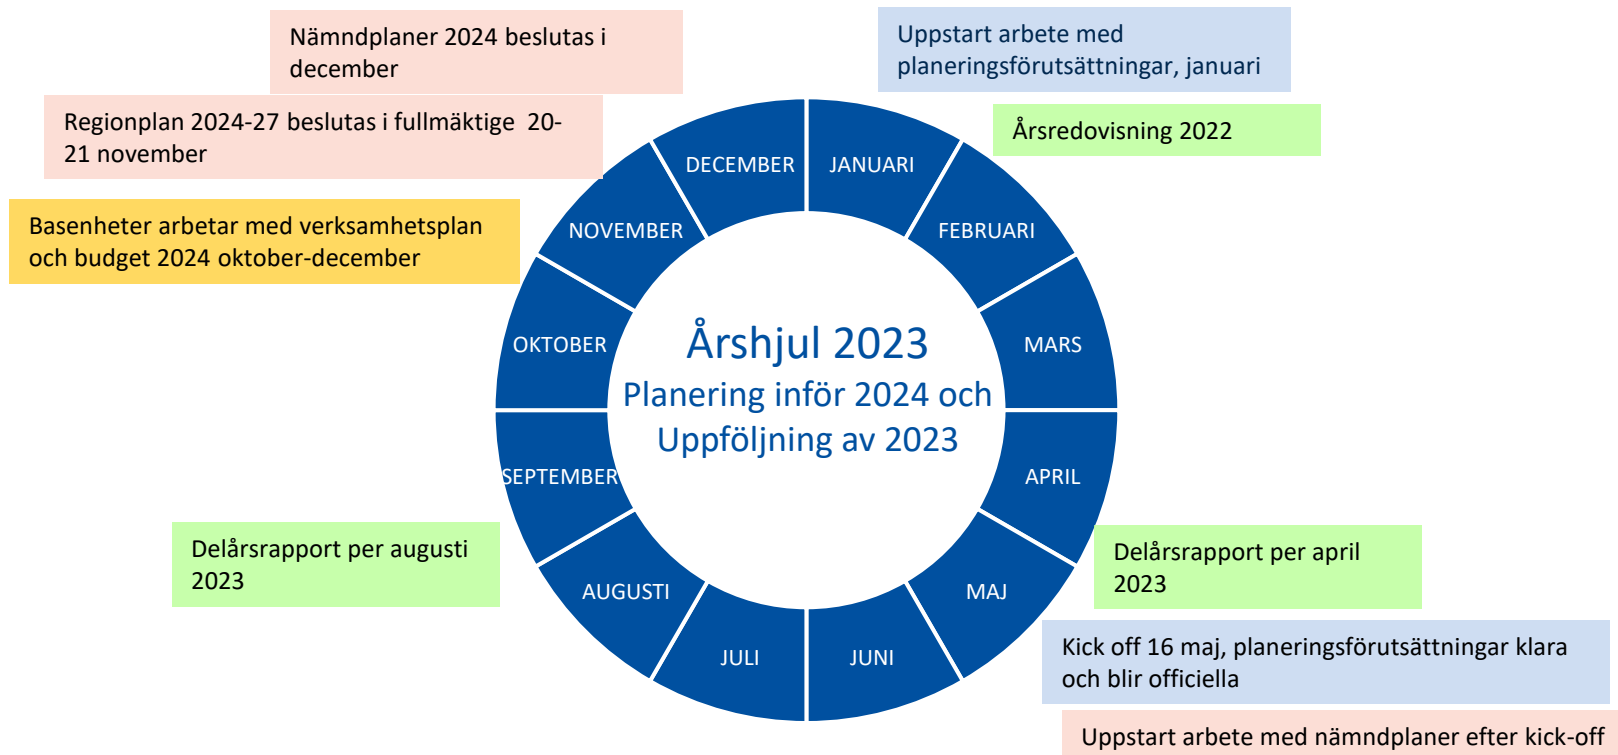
Nämndplaner 2024 beslutas i december

Uppstart arbete med planeringsförutsättningar, januari

Regionplan 2024-27 beslutas i fullmäktige 20-21 november

Årsredovisning 2022

Basenheter arbetar med verksamhetsplan och budget 2024 oktober-december

DECEMBER
JANUARI
NOVEMBER
FEBRUARI
OKTOBER
MARS
SEPTEMBER
APRIL
AUGUSTI
MAJ
JULI
JUNI

Årshjul 2023
Planering inför 2024 och Uppföljning av 2023

Delårsrapport per augusti 2023

Delårsrapport per april 2023

Kick off 16 maj, planeringsförutsättningar klara och blir officiella

Uppstart arbete med nämndplaner efter kick-off